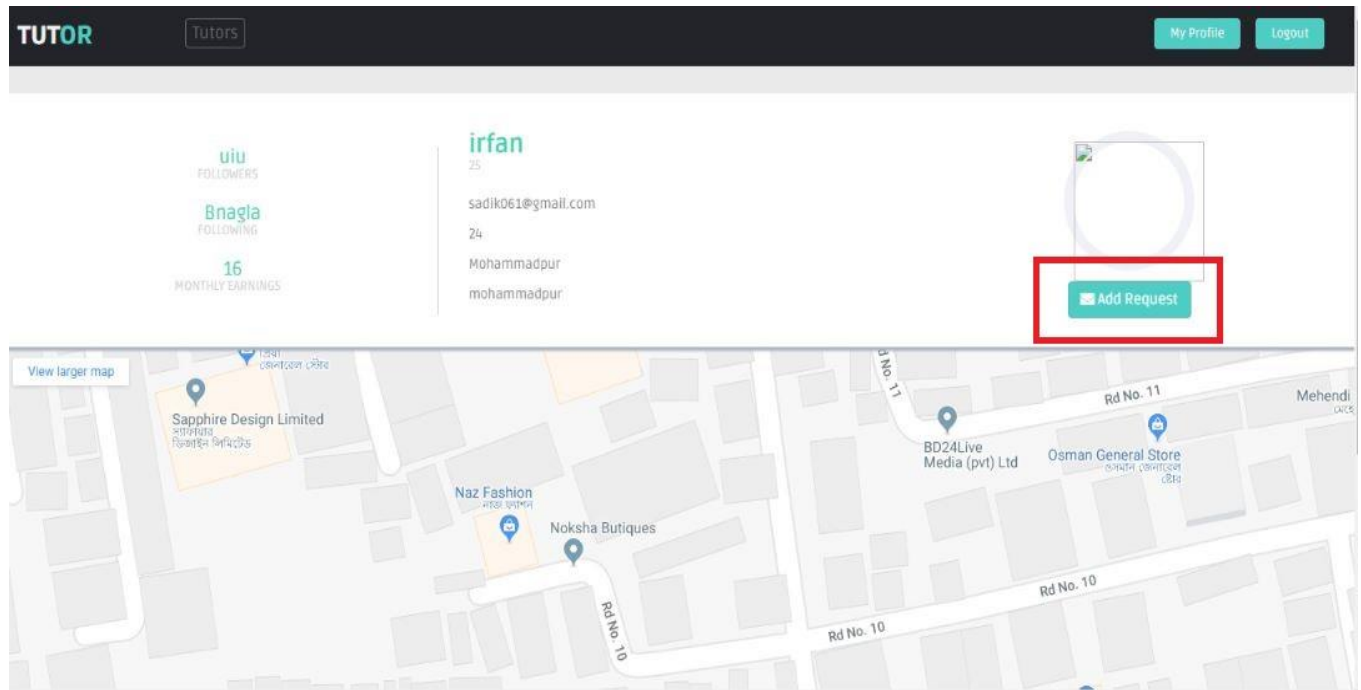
TUTOR Tutors

My Profile Logout

uiu
FOLLOWERS

Bnagla
FOLLOWING

16
MONTHLY EARNINGS

irfan
25

sadik061@gmail.com

24

Mohammadpur

mohammadpur

Add Request

View larger map

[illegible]
জেনারেল স্টোর

Sapphire Design Limited
স্যাফায়ার ডিজাইন লিমিটেড

Rd No. 11

Rd No. 11

Mehendi

BD24Live Media (pvt) Ltd

Osman General Store
ওসমান জেনারেল স্টোর

Naz Fashion
নাজ ফ্যাশন

Noksha Butiques

Rd No. 10

Rd No. 10

Rd No. 10